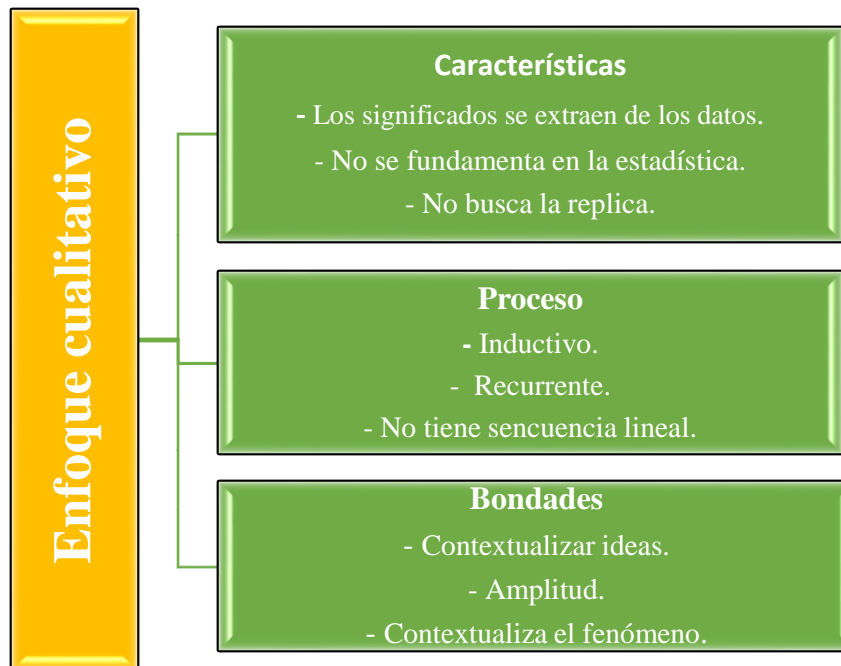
Enfoque cualitativo

Características
- Los significados se extraen de los datos.
- No se fundamenta en la estadística.
- No busca la replica.

Proceso
- Inductivo.
- Recurrente.
- No tiene sencuencia lineal.

Bondades
- Contextualizar ideas.
- Amplitud.
- Contextualiza el fenómeno.